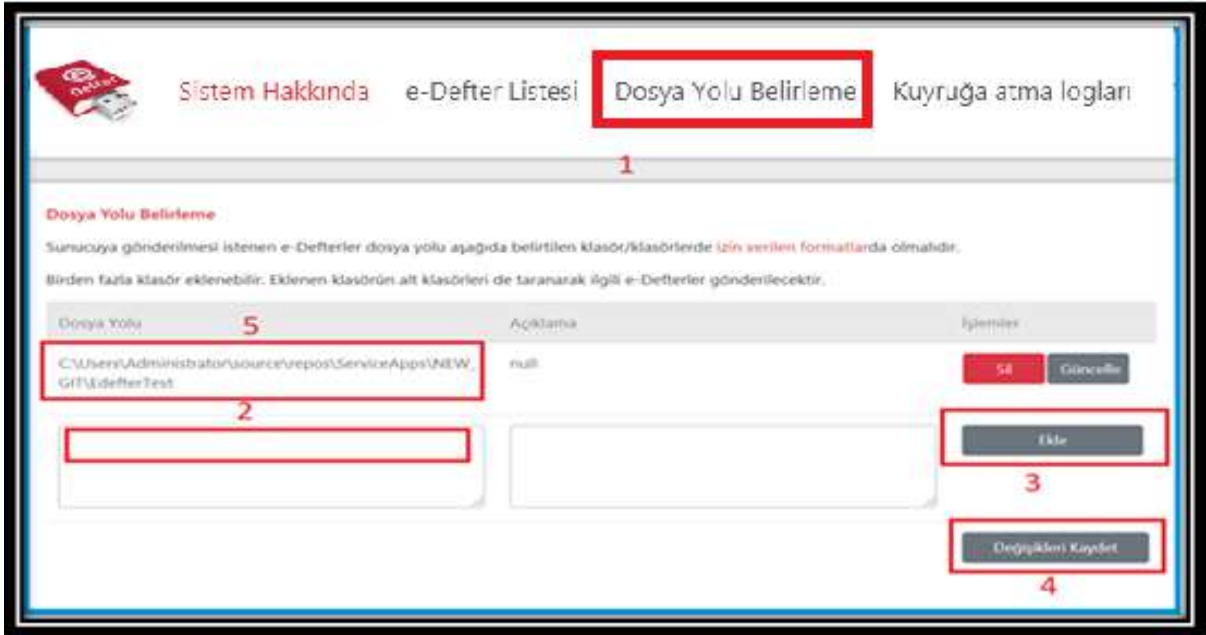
defter

Sistem Hakkında e-Defter Listesi Dosya Yolu Belirleme Kuyruğa atma logları

1

Dosya Yolu Belirleme

Sunucuya gönderilmesi istenen e-Defterler dosya yolu aşağıda belirtilen klasör/klasörlerde izin verilen formatlarda olmalıdır.

Birden fazla klasör eklenebilir. Eklenen klasörün alt klasörleri de taranarak ilgili e-Defterler gönderilecektir.

| Dosya Yolu | Açıklama | İşlemler |
|---|---|---|
| C:\Users\Administrator\source\repos\ServiceApps\NEW_GIT\EdefterTest | null | Sil Güncelle |

5

2

Ekle

3

Değişiklikleri Kaydet

4